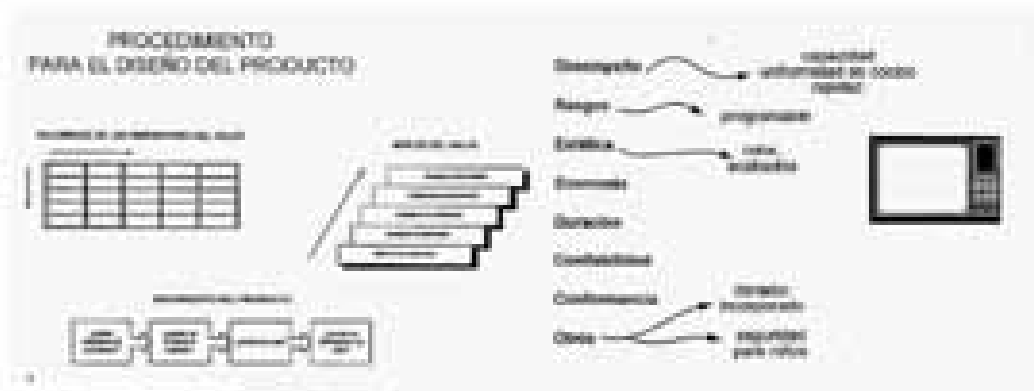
PROCEDIMIENTO
PARA EL DISEÑO DEL PRODUCTO

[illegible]

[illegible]

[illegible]

Desempeño
capacidad
uniformidad en todos
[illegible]

Rasgos
programador

Estética
color
acabados

Duración

Confiabilidad

Conformancia

Otros
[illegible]
incorporado
seguridad
para niños

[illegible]